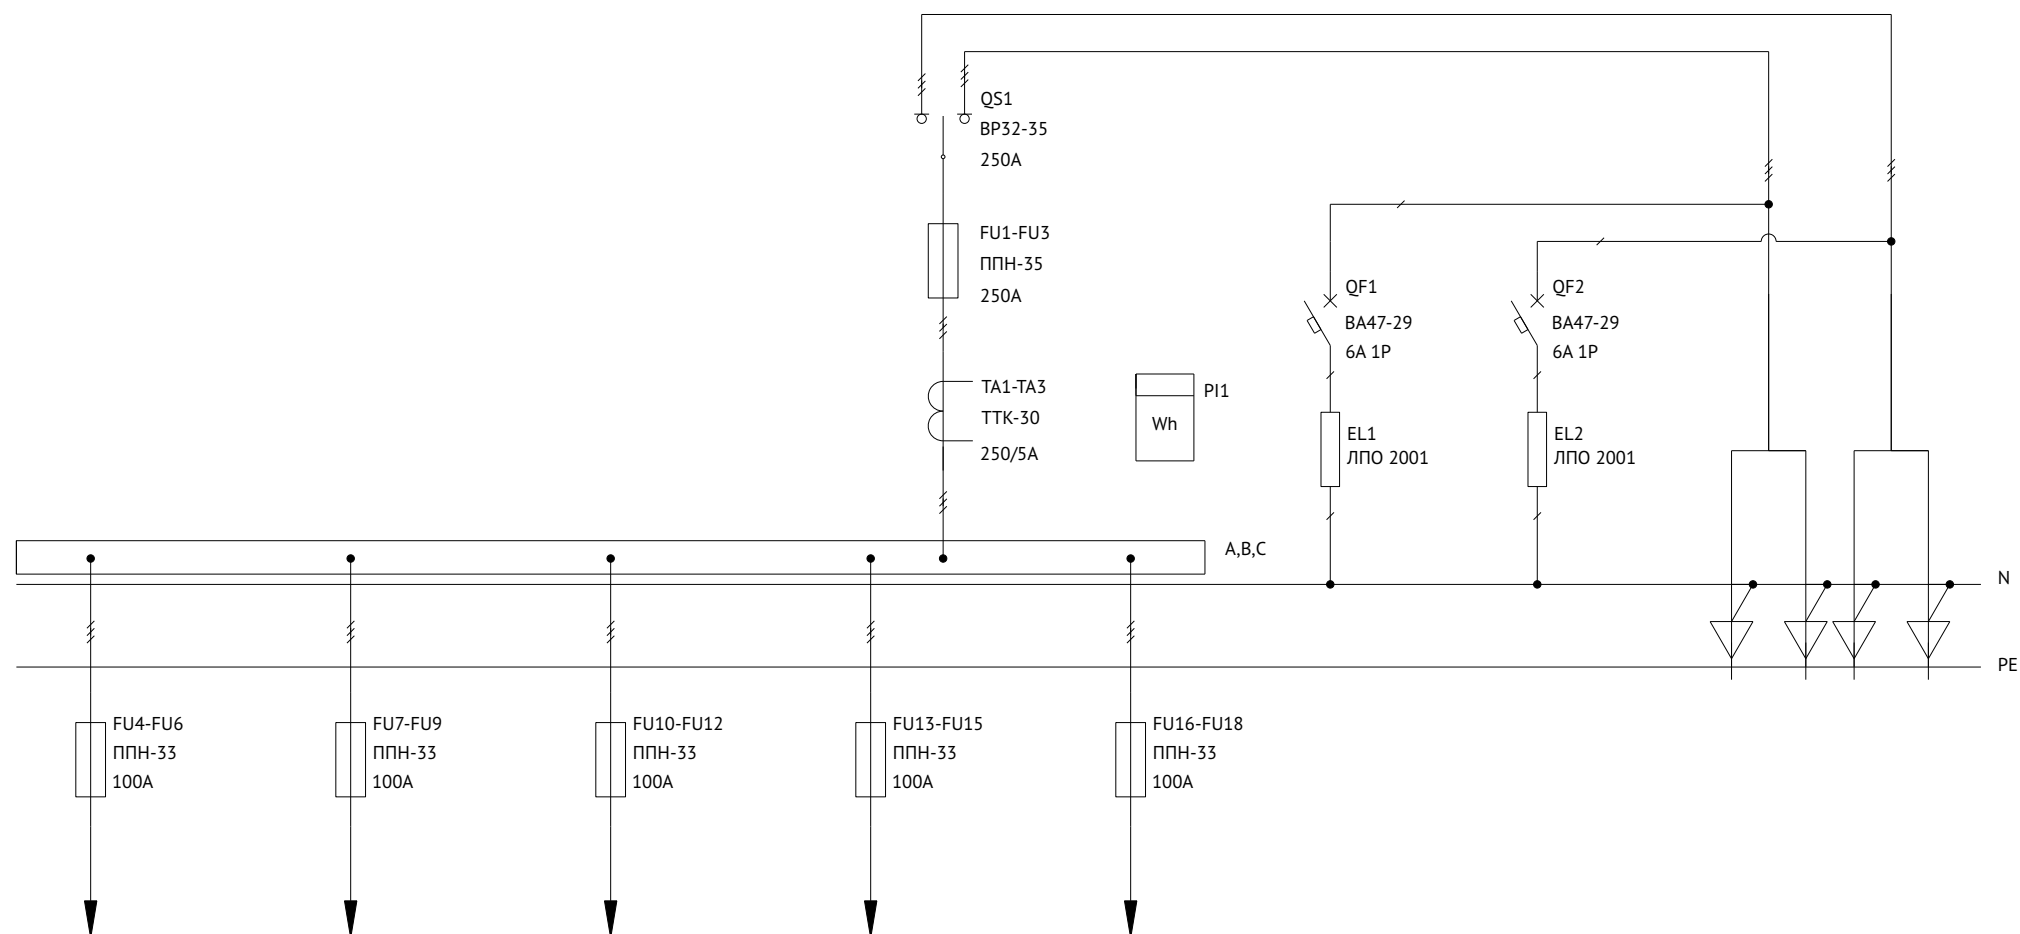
QS1
ВР32-35
250А

FU1-FU3
ППН-35
250А

TA1-TA3
ТТК-30
250/5А

PI1
Wh

QF1
ВА47-29
6А 1Р

QF2
ВА47-29
6А 1Р

EL1
ЛПО 2001

EL2
ЛПО 2001

A,B,C

N

PE

FU4-FU6
ППН-33
100А

FU7-FU9
ППН-33
100А

FU10-FU12
ППН-33
100А

FU13-FU15
ППН-33
100А

FU16-FU18
ППН-33
100А